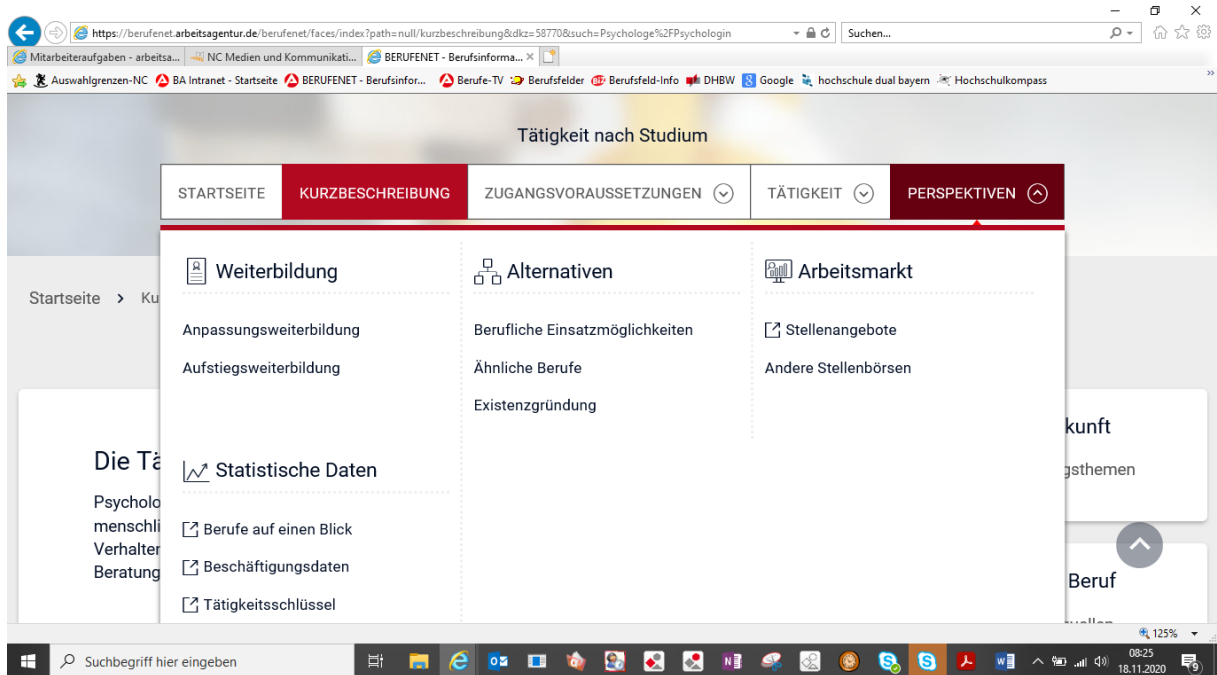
https://berufenet.arbeitsagentur.de/berufenet/faces/index?path=null/kurzbeschreibung&dkz=58770&such=Psychologe%2FPsychologin

Suchen...

Mitarbeiteraufgaben - arbeitsa... NC Medien und Kommunikati... BERUFENET - Berufsinforma... ×

Auswahlgrenzen-NC BA Intranet - Startseite BERUFENET - Berufsinfor... Berufe-TV Berufsfelder Berufsfeld-Info DHBW Google hochschule dual bayern Hochschulkompass

Tätigkeit nach Studium

STARTSEITE KURZBESCHREIBUNG ZUGANGSVORAUSSETZUNGEN TÄTIGKEIT PERSPEKTIVEN

Startseite > Ku

Weiterbildung

Anpassungsweiterbildung

Aufstiegsweiterbildung

Statistische Daten

Berufe auf einen Blick

Beschäftigungsdaten

Tätigkeitsschlüssel

Alternativen

Berufliche Einsatzmöglichkeiten

Ähnliche Berufe

Existenzgründung

Arbeitsmarkt

Stellenangebote

Andere Stellenbörsen

Die Tä

Psycholo
menschli
Verhalter
Beratung

kunft

gsthemen

Beruf

125%

Suchbegriff hier eingeben

08:25
18.11.2020